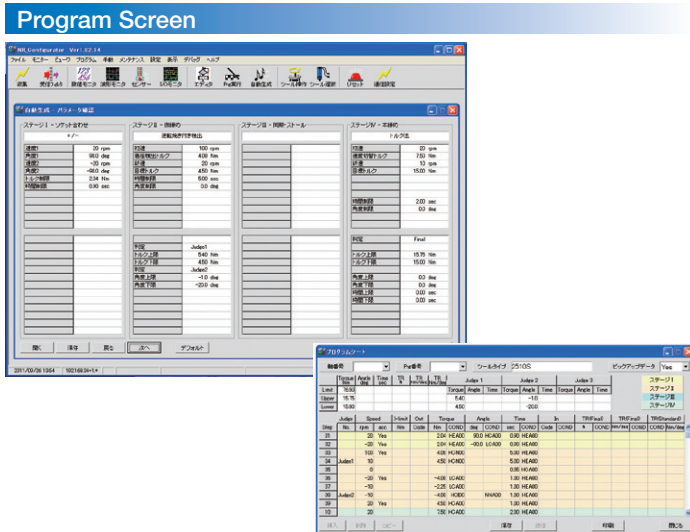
Program Screen

NR Configurator : Ver1.22.14

ファイル モニター ビュー プログラム 手動 メンテナンス 設定 表示 デバッグ ヘルプ

収集 受信 波形モニタ 波形モニタ センサー I/Oモニタ エディタ Pe表示 自動生成 ツール操作 ツール確認 リセット 運転状態

自動生成 パラメータ確認

ステージⅠ・ソケット合わせ
ステージⅡ・倒締め
ステージⅢ・同期・ストール
ステージⅣ・本締め

| ステージⅠ・ソケット合わせ | | | ステージⅡ・倒締め | | | ステージⅣ・本締め | | |
|---|---|---|---|---|---|---|---|---|
| 速度1 | 20 | rpm | 回速 | 100 | rpm | 回速 | 22 | rpm |
| 角度1 | 90.0 | deg | 着座検出トルク | 4.00 | Nm | 速度切替トルク | 7.50 | Nm |
| 速度2 | -20 | rpm | 速度 | 20 | rpm | 速度 | 10 | rpm |
| 角度2 | -90.0 | deg | 目標トルク | 4.50 | Nm | 目標トルク | 15.00 | Nm |
| トルク制限 | 2.34 | Nm | 時間制限 | 5.00 | sec | 時間制限 | 2.00 | sec |
| 時間制限 | 0.90 | sec | 角度制限 | 0.0 | deg | 角度制限 | 0.0 | deg |

判定 Judge1
トルク上限 5.40 Nm
トルク下限 4.50 Nm
判定 Judge2
角度上限 -1.0 deg
角度下限 -20.0 deg

判定 Final
トルク上限 15.75 Nm
トルク下限 15.00 Nm
角度上限 0.0 deg
角度下限 0.0 deg
時間上限 0.00 sec
時間下限 0.00 sec

開く 保存 戻る 次へ デフォルト

2011/09/26 19:54 192.168.0.1

プログラムシート

軸番号 Pe番号 ツールタイプ C510S ピックアップデータ Yes

ステージⅠ ステージⅡ ステージⅢ ステージⅣ

| | Torque | Angle | Time | Judge 1 Torque | Angle | Time | Judge 2 Torque | Angle | Time | Judge 3 |
|---|---|---|---|---|---|---|---|---|---|---|
| Limit | 15.00 | | | | | | | | | |
| Upper | 15.75 | | | 5.40 | | | | -1.0 | | |
| Lower | 15.00 | | | 4.50 | | | | -20.0 | | |

| Step | Judge No. | Speed rpm | acc | I-limit Nm | Out Code | Torque Nm | COND | Angle deg | COND | Time sec | COND |
|---|---|---|---|---|---|---|---|---|---|---|---|
| 31 | | 20 | Yes | | | 2.34 | HEA00 | 90.0 | HCA00 | 0.90 | HEA00 |
| 32 | | -20 | Yes | | | 2.34 | HEA00 | -90.0 | LCA00 | 0.90 | HEA00 |
| 33 | | 100 | Yes | | | 4.00 | HCA00 | | | 5.00 | HEA00 |
| 34 | Judge1 | 10 | | | | 4.50 | HCA00 | | | 5.00 | HEA00 |
| 35 | | 0 | | | | | | | | 0.10 | HCA00 |
| 36 | | -20 | Yes | | | -4.00 | LCA00 | | | 1.00 | HEA00 |
| 37 | | -10 | | | | -2.25 | LCA00 | | | 1.00 | HEA00 |
| 38 | Judge2 | -10 | Yes | | | -4.00 | HC000 | | NHA00 | 1.00 | HEA00 |
| 39 | | 22 | Yes | | | 7.50 | HCA00 | | | 1.00 | HEA00 |
| 40 | | 10 | | | | 7.50 | HCA00 | | | 2.00 | HEA00 |

挿入 削除 コピー 保存 閉じる